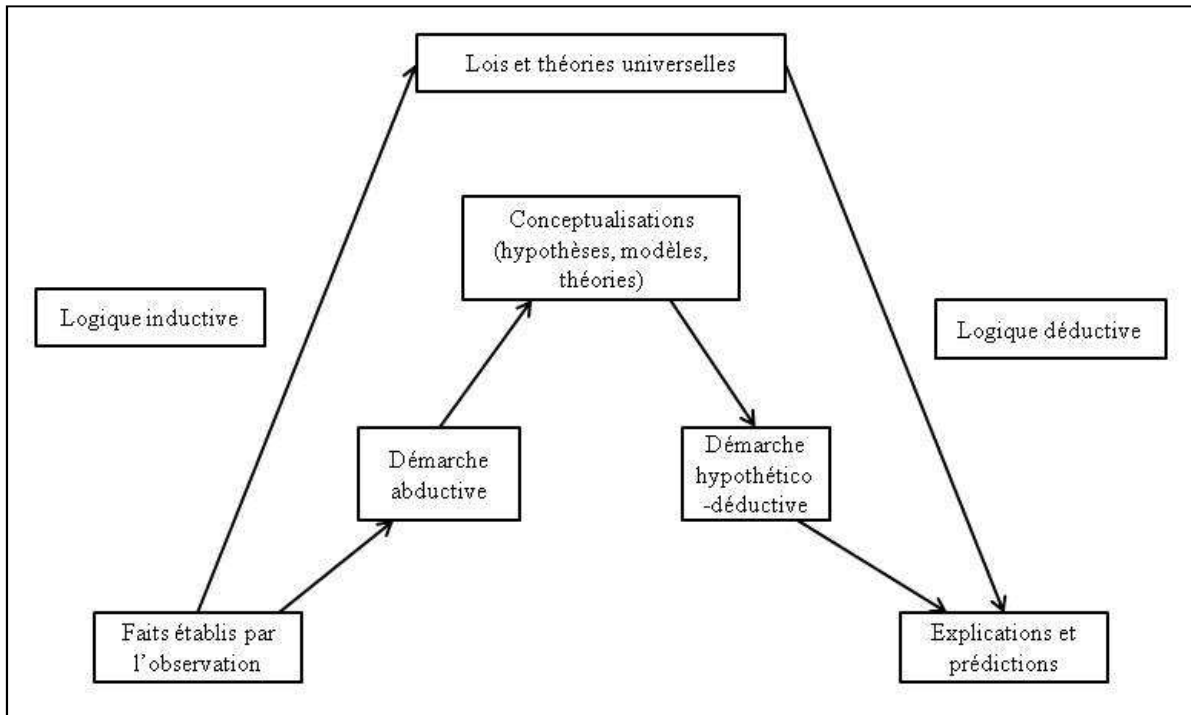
Lois et théories universelles

Conceptualisations (hypothèses, modèles, théories)

Logique inductive

Logique déductive

Démarche abductive

Démarche hypothético -déductive

Faits établis par l'observation

Explications et prédictions